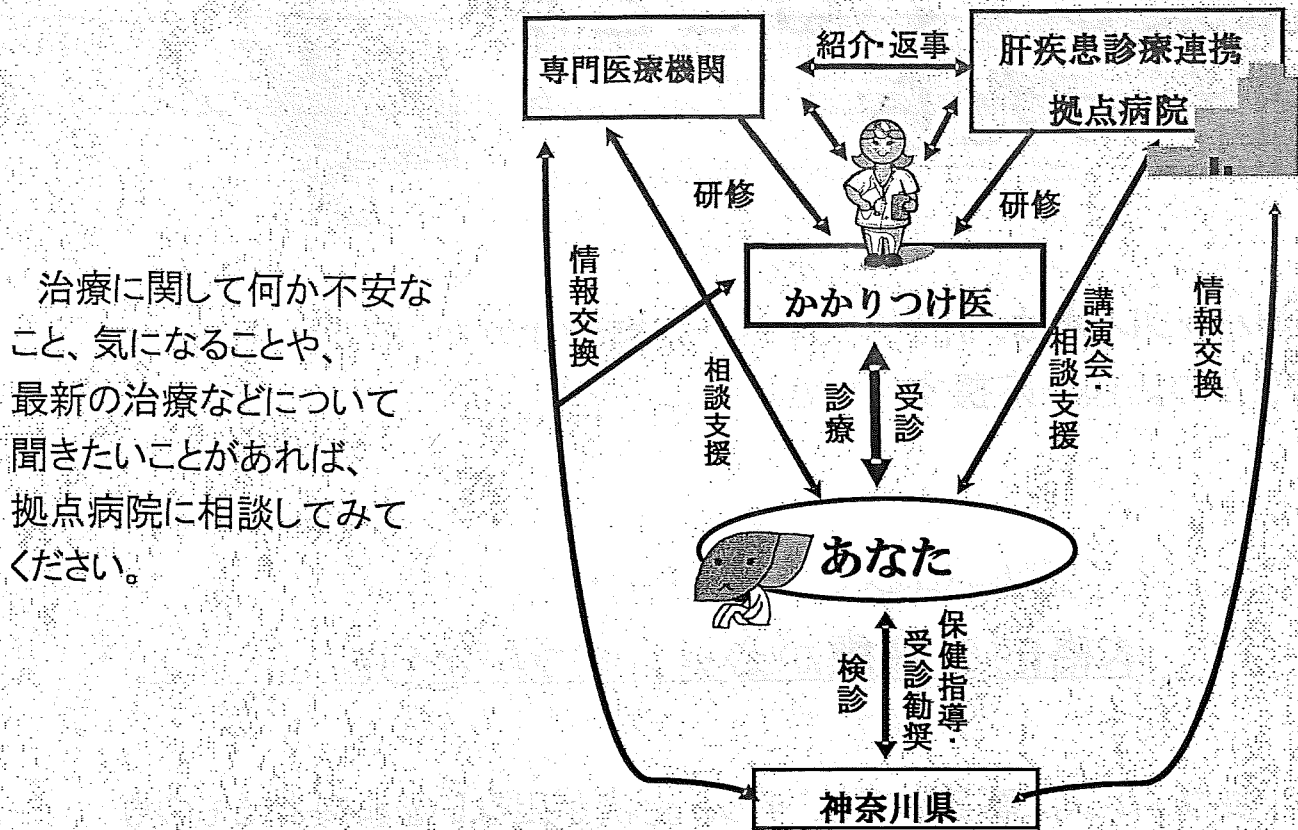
治療に関して何か不安なこと、気になることや、最新の治療などについて聞きたいことがあれば、拠点病院に相談してみてください。

専門医療機関

紹介·返事

肝疾患診療連携
拠点病院

研修

研修

情報交換

相談支援

かかりつけ医

診療

受診

講演会·
相談支援

情報交換

あなた

検診

保健指導·
受診勧奨

神奈川県